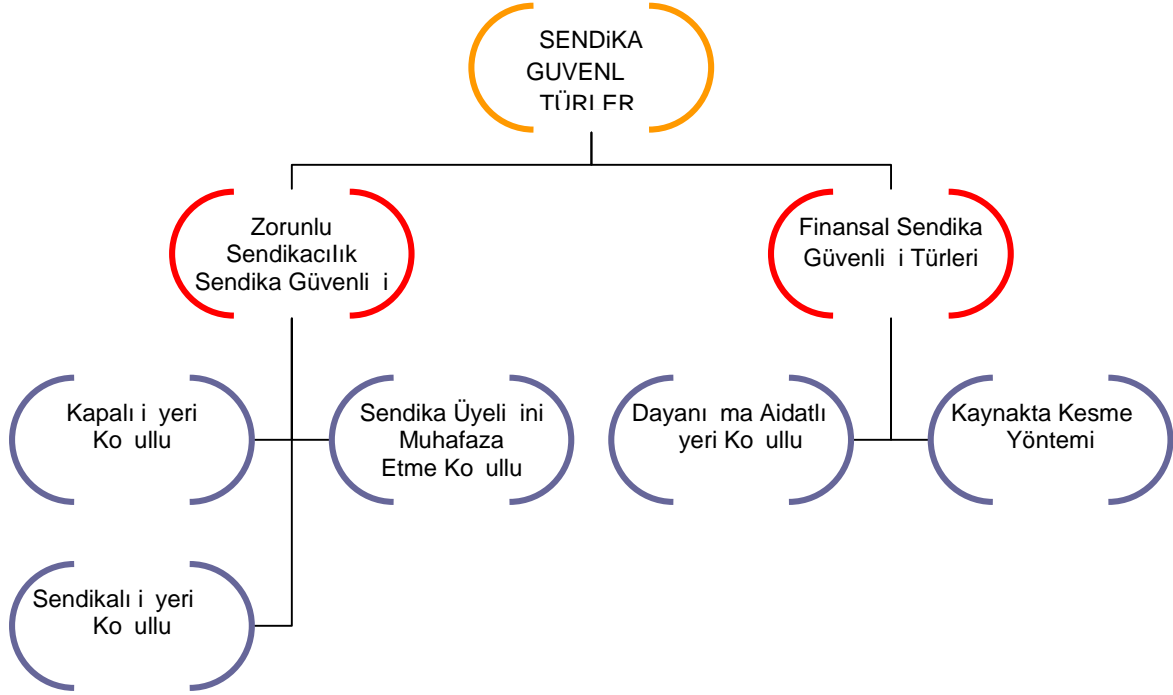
SENDiKA GUVENL TÜRI FR

Zorunlu Sendikacılık Sendika Güvenli i

Finansal Sendika Güvenli i Türleri

Kapalı i yeri Ko ullu

Sendika Üyeli ini Muhafaza Etme Ko ullu

Dayanı ma Aidatlı yeri Ko ullu

Kaynakta Kesme Yöntemi

Sendikalı i yeri Ko ullu